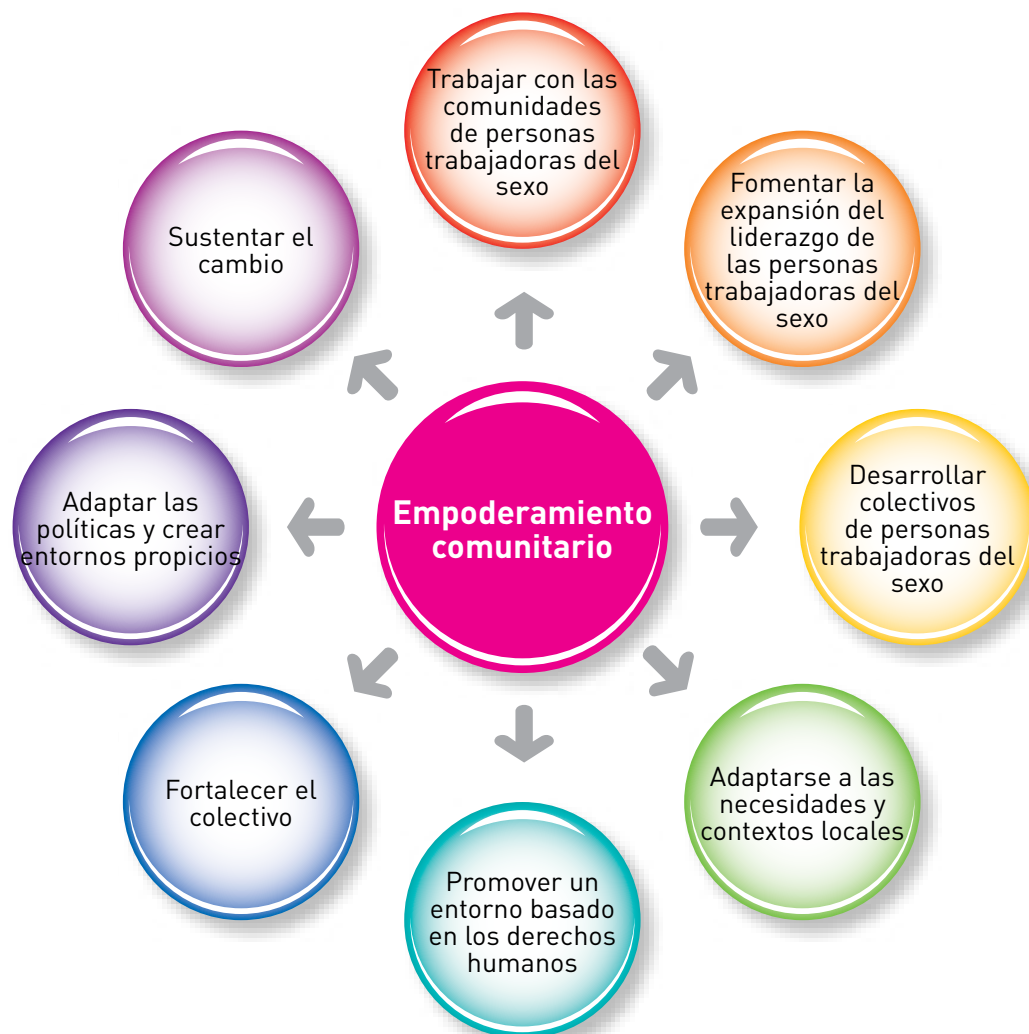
Empoderamiento comunitario

Trabajar con las comunidades de personas trabajadoras del sexo

Fomentar la expansión del liderazgo de las personas trabajadoras del sexo

Desarrollar colectivos de personas trabajadoras del sexo

Adaptarse a las necesidades y contextos locales

Promover un entorno basado en los derechos humanos

Fortalecer el colectivo

Adaptar las políticas y crear entornos propicios

Sustentar el cambio